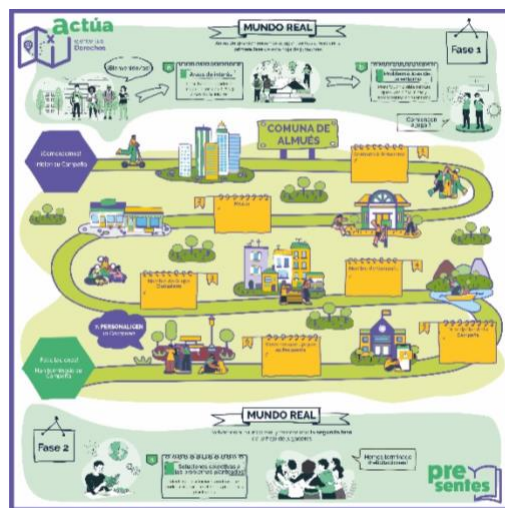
actúa
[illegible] Derechos

MUNDO REAL

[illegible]

Fase 1

¡Bienvenidos!

Áreas de interés
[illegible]

Problemas áreas de interés
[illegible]

Conozcan el juego
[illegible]

COMUNA DE ALMUÉS

¡Comencemos! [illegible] de Campaña

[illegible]

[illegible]

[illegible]

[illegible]

PERSONALICEN su Comuna

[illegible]

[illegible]

Para los Lead: Manifiesto de Campaña

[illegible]

MUNDO REAL

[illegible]

Fase 2

Soluciones científicas y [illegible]
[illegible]

Hemos terminado ¡Felicitaciones!

pre sentes